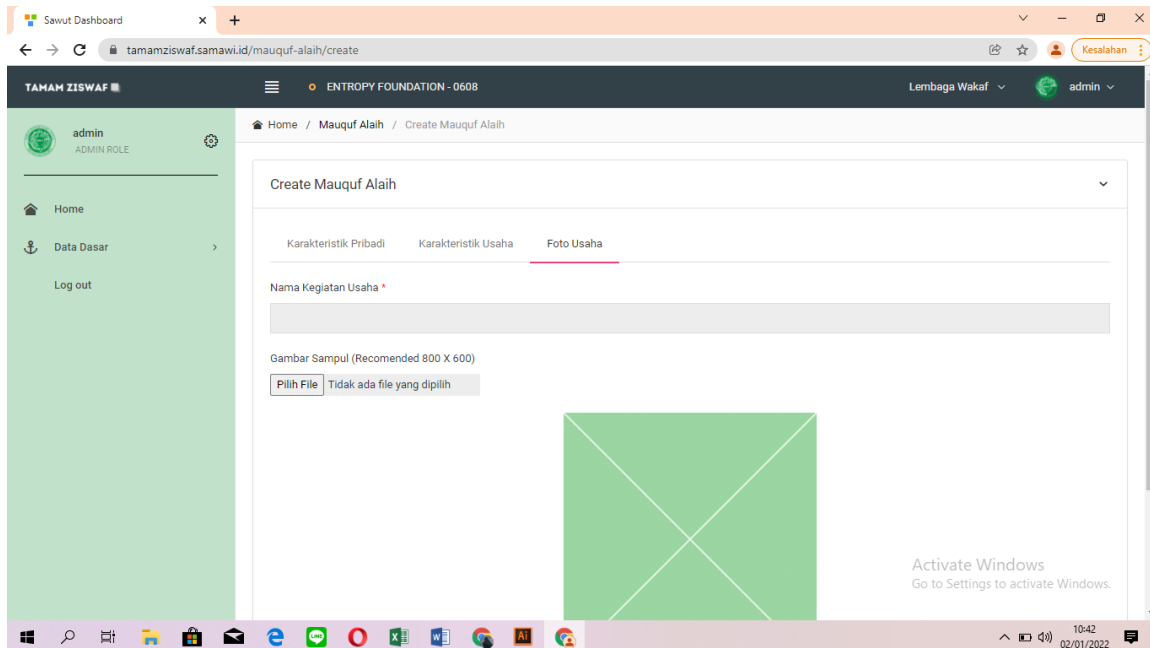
Sawut Dashboard × +

tamamziswaf.samawi.id/mauquf-alaih/create

Kesalahan

TAMAM ZISWAF

ENTROPY FOUNDATION - 0608

Lembaga Wakaf

admin

admin
ADMIN ROLE

Home

Data Dasar

Log out

Home / Mauquf Alaih / Create Mauquf Alaih

Create Mauquf Alaih

Karakteristik Pribadi Karakteristik Usaha Foto Usaha

Nama Kegiatan Usaha *

Gambar Sampul (Recomended 800 X 600)

Pilih File Tidak ada file yang dipilih

Activate Windows
Go to Settings to activate Windows.

10:42
02/01/2022